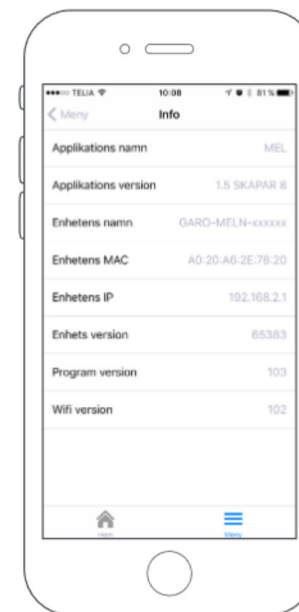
••••○ TELIA 10:08 81 %

< Meny Info

| Applikations namn | MEL |
|---|---|
| Applikations version | 1.5 SKAPAR 8 |
| Enhetens namn | GARO-MELN-xxxxxx |
| Enhetens MAC | A0:20:A6:2E:78:20 |
| Enhetens IP | 192.168.2.1 |
| Enhets version | 65383 |
| Program version | 103 |
| Wifi version | 102 |

Hem Meny